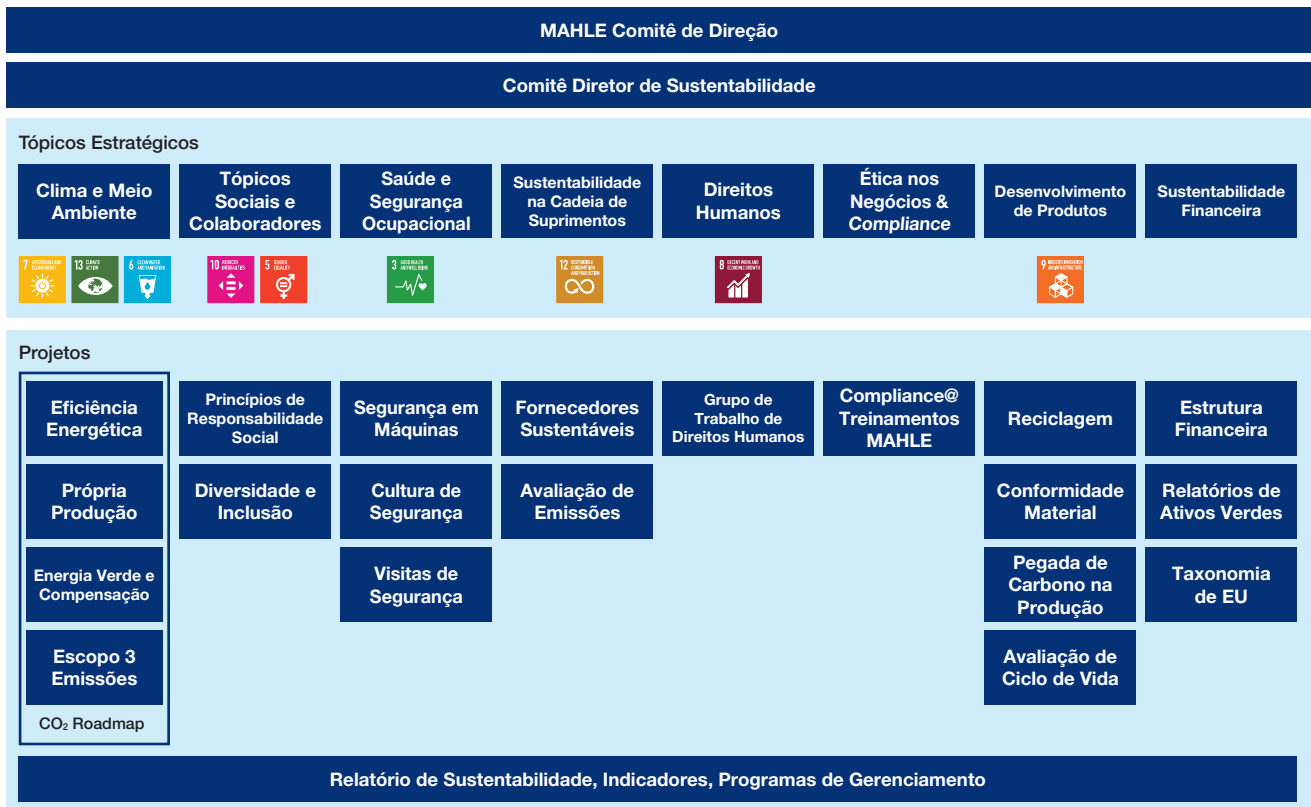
MAHLE Comitê de Direção

Comitê Diretor de Sustentabilidade

Tópicos Estratégicos

Clima e Meio Ambiente

Tópicos Sociais e Colaboradores

Saúde e Segurança Ocupacional

Sustentabilidade na Cadeia de Suprimentos

Direitos Humanos

Ética nos Negócios & *Compliance*

Desenvolvimento de Produtos

Sustentabilidade Financeira

7 AFFORDABLE AND CLEAN ENERGY 13 CLIMATE ACTION 6 CLEAN WATER AND SANITATION

10 REDUCED INEQUALITIES 5 GENDER EQUALITY

3 GOOD HEALTH AND WELL-BEING

12 RESPONSIBLE CONSUMPTION AND PRODUCTION

8 DECENT WORK AND ECONOMIC GROWTH

9 INDUSTRY, INNOVATION AND INFRASTRUCTURE

Projetos

Eficiência Energética

Própria Produção

Energia Verde e Compensação

Escopo 3 Emissões

$CO_2$ Roadmap

Princípios de Responsabilidade Social

Diversidade e Inclusão

Segurança em Máquinas

Cultura de Segurança

Visitas de Segurança

Fornecedores Sustentáveis

Avaliação de Emissões

Grupo de Trabalho de Direitos Humanos

Compliance@ Treinamentos MAHLE

Reciclagem

Conformidade Material

Pegada de Carbono na Produção

Avaliação de Ciclo de Vida

Estrutura Financeira

Relatórios de Ativos Verdes

Taxonomia de EU

Relatório de Sustentabilidade, Indicadores, Programas de Gerenciamento